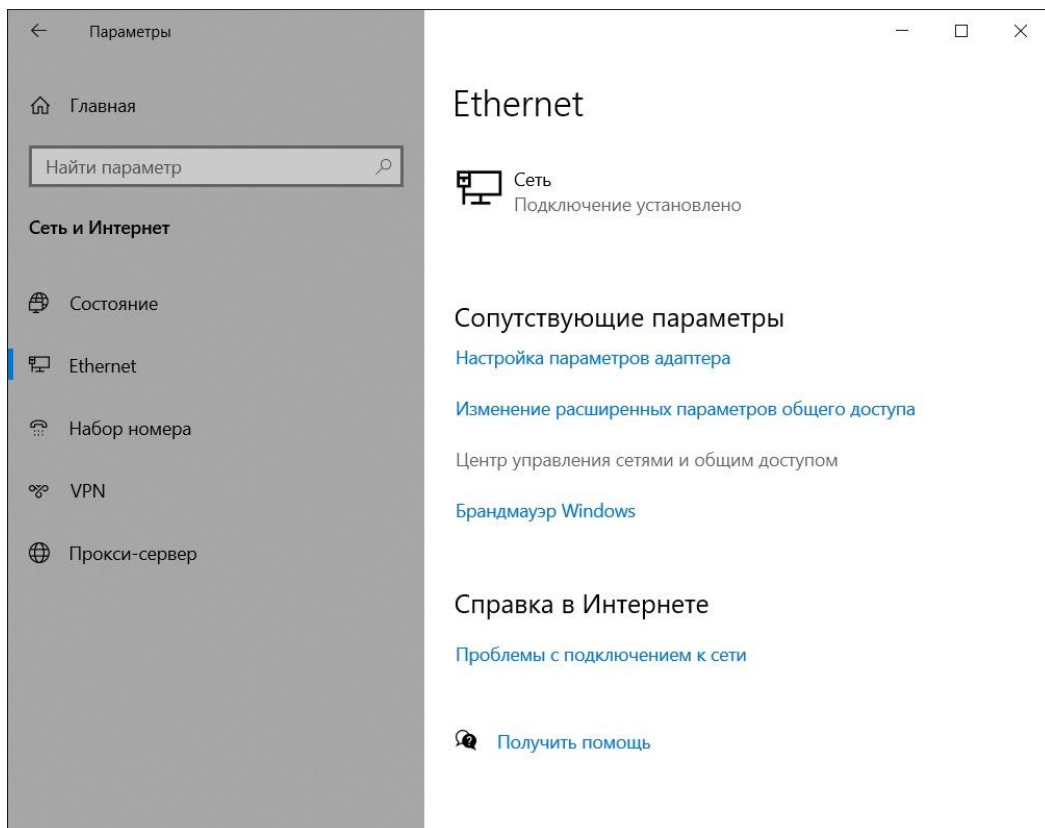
Параметры

Главная

Найти параметр

Сеть и Интернет

Состояние

Ethernet

Набор номера

VPN

Прокси-сервер

Ethernet

Сеть
Подключение установлено

Сопутствующие параметры

Настройка параметров адаптера

Изменение расширенных параметров общего доступа

Центр управления сетями и общим доступом

Брандмауэр Windows

Справка в Интернете

Проблемы с подключением к сети

Получить помощь